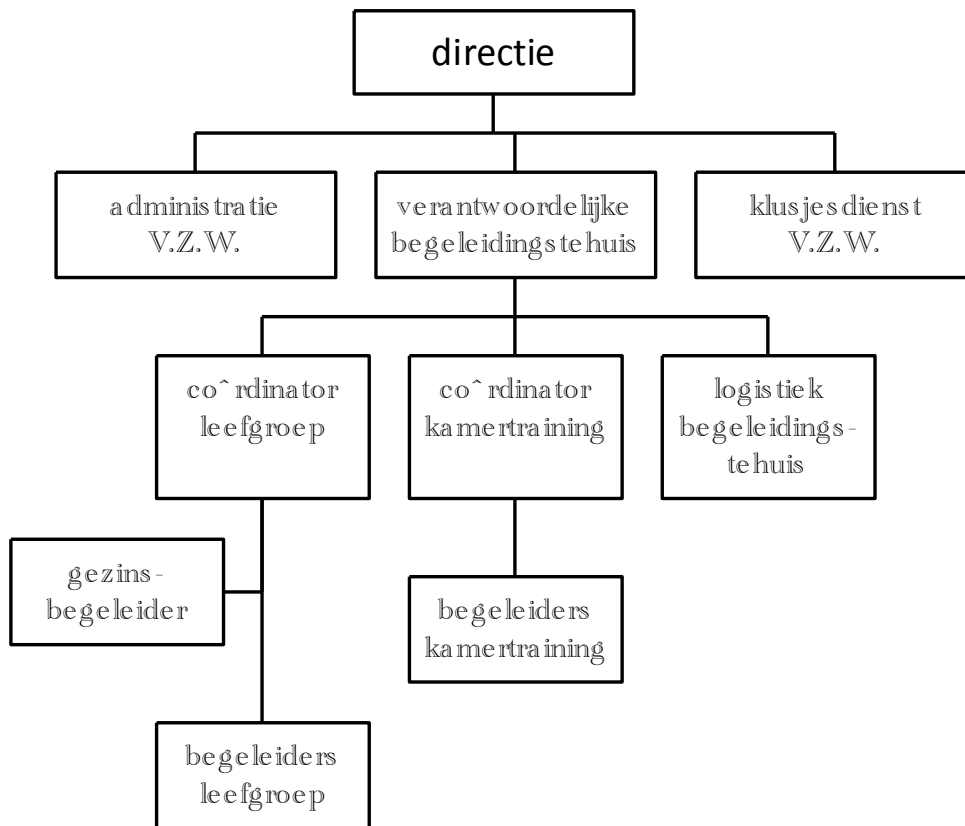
directie

administratie V.Z.W.

verantwoordelijke begeleidingstehuis

klusjesdienst V.Z.W.

coˆrdinator leefgroep

coˆrdinator kamertraining

logistiek begeleidingstehuis

gezinsbegeleider

begeleiders kamertraining

begeleiders leefgroep